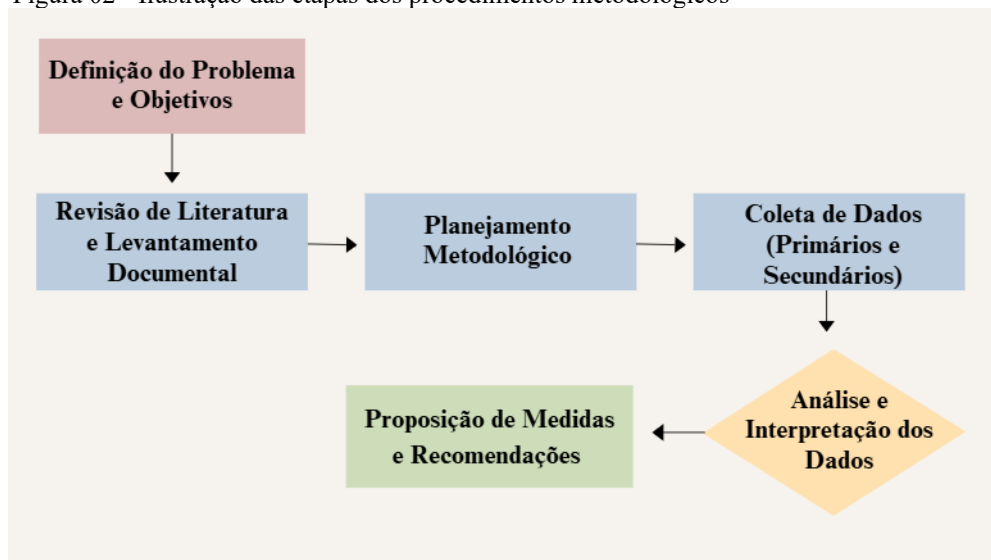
Figura 02 - Ilustração das etapas dos procedimentos metodológicos

Definição do Problema e Objetivos

Revisão de Literatura e Levantamento Documental

Planejamento Metodológico

Coleta de Dados (Primários e Secundários)

Análise e Interpretação dos Dados

Proposição de Medidas e Recomendações